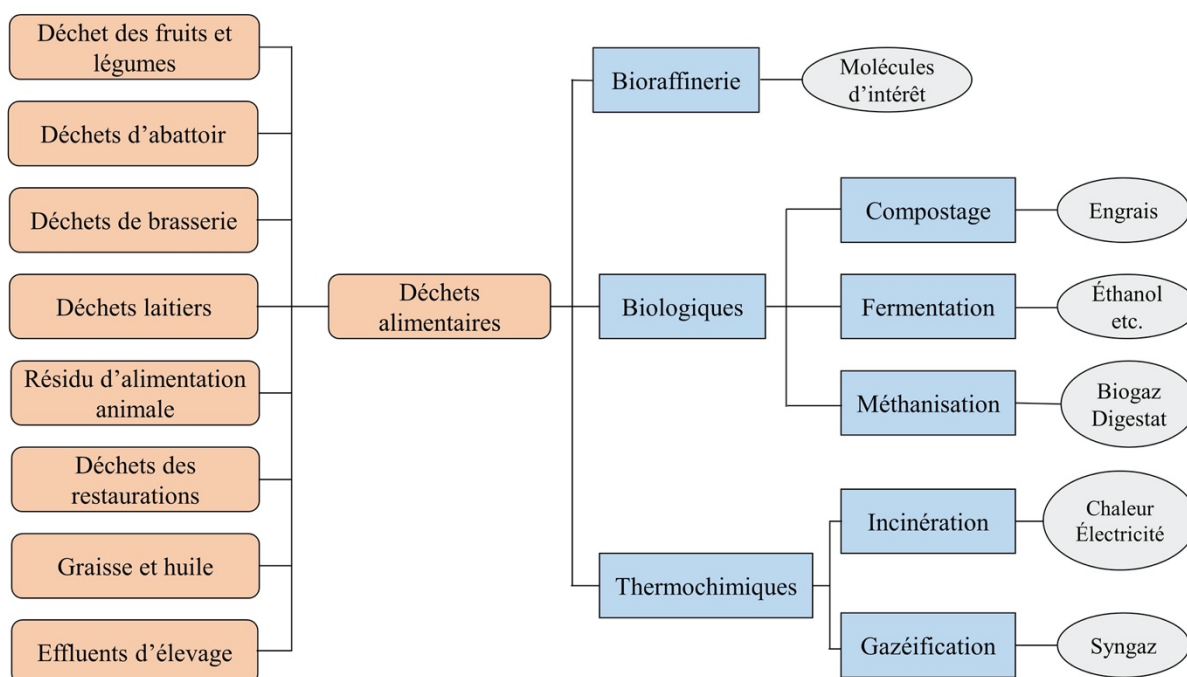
Déchet des fruits et légumes

Déchets d'abattoir

Déchets de brasserie

Déchets laitiers

Résidu d'alimentation animale

Déchets des restaurations

Graisse et huile

Effluents d'élevage

Déchets alimentaires

Bioraffinerie

Molécules d'intérêt

Biologiques

Compostage

Engrais

Fermentation

Éthanol etc.

Méthanisation

Biogaz Digestat

Thermochimiques

Incinération

Chaleur Électricité

Gazéification

Syngaz